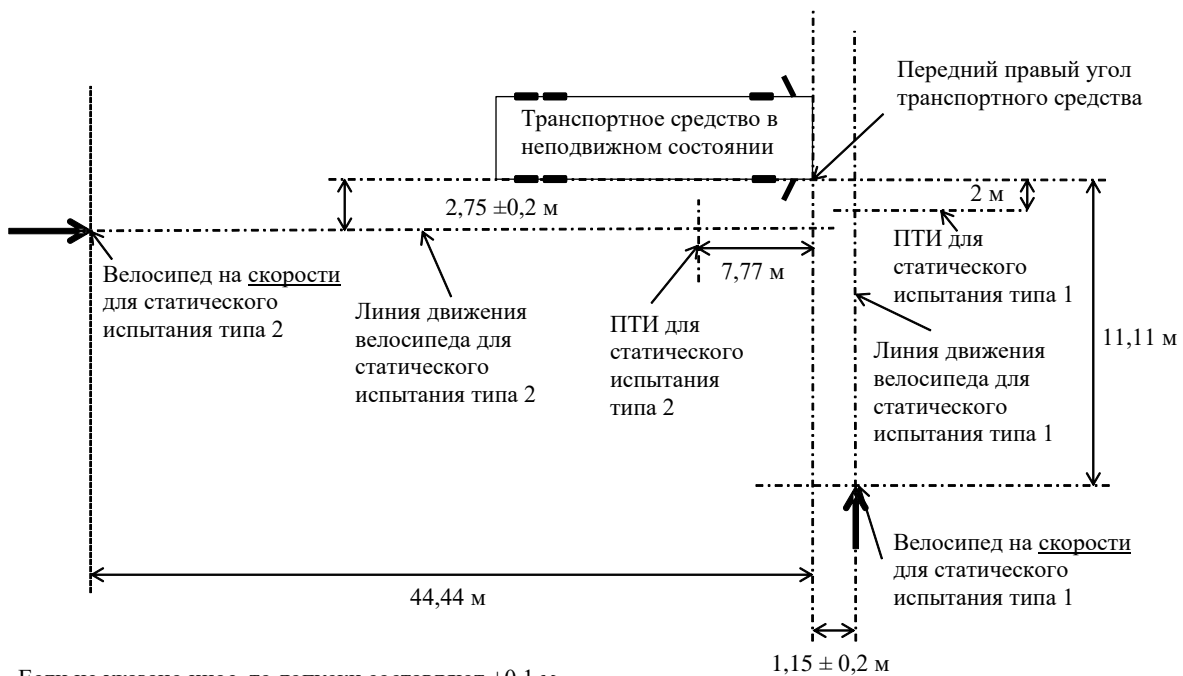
Передний правый угол транспортного средства

Транспортное средство в неподвижном состоянии

2,75 ±0,2 м

2 м

ПТИ для статического испытания типа 1

7,77 м

Велосипед на скорости для статического испытания типа 2

Линия движения велосипеда для статического испытания типа 2

ПТИ для статического испытания типа 2

Линия движения велосипеда для статического испытания типа 1

11,11 м

Велосипед на скорости для статического испытания типа 1

44,44 м

1,15 ± 0,2 м

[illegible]